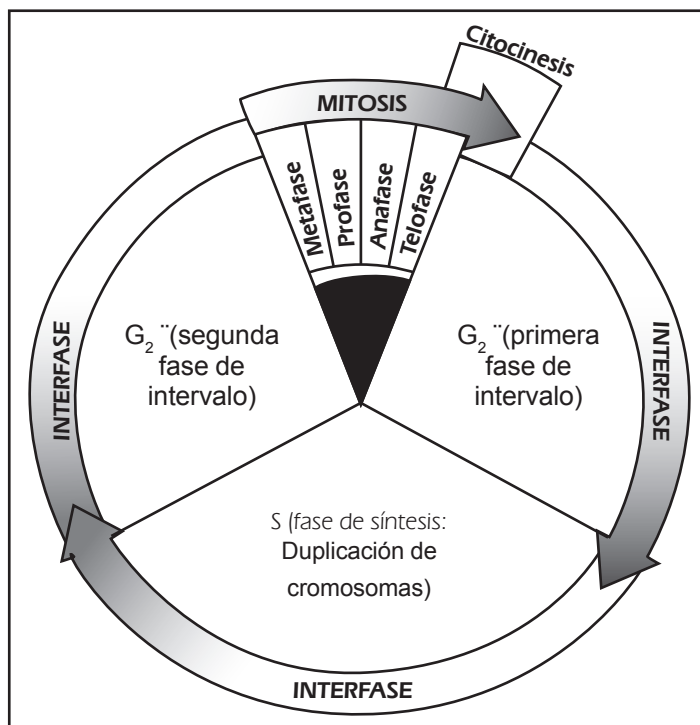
Citocinesis

MITOSIS

Metafase

Profase

Anafase

Telofase

INTERFASE

$G_2$ ¨(segunda fase de intervalo)

$G_2$ ¨(primera fase de intervalo)

INTERFASE

S (fase de síntesis: Duplicación de cromosomas)

INTERFASE